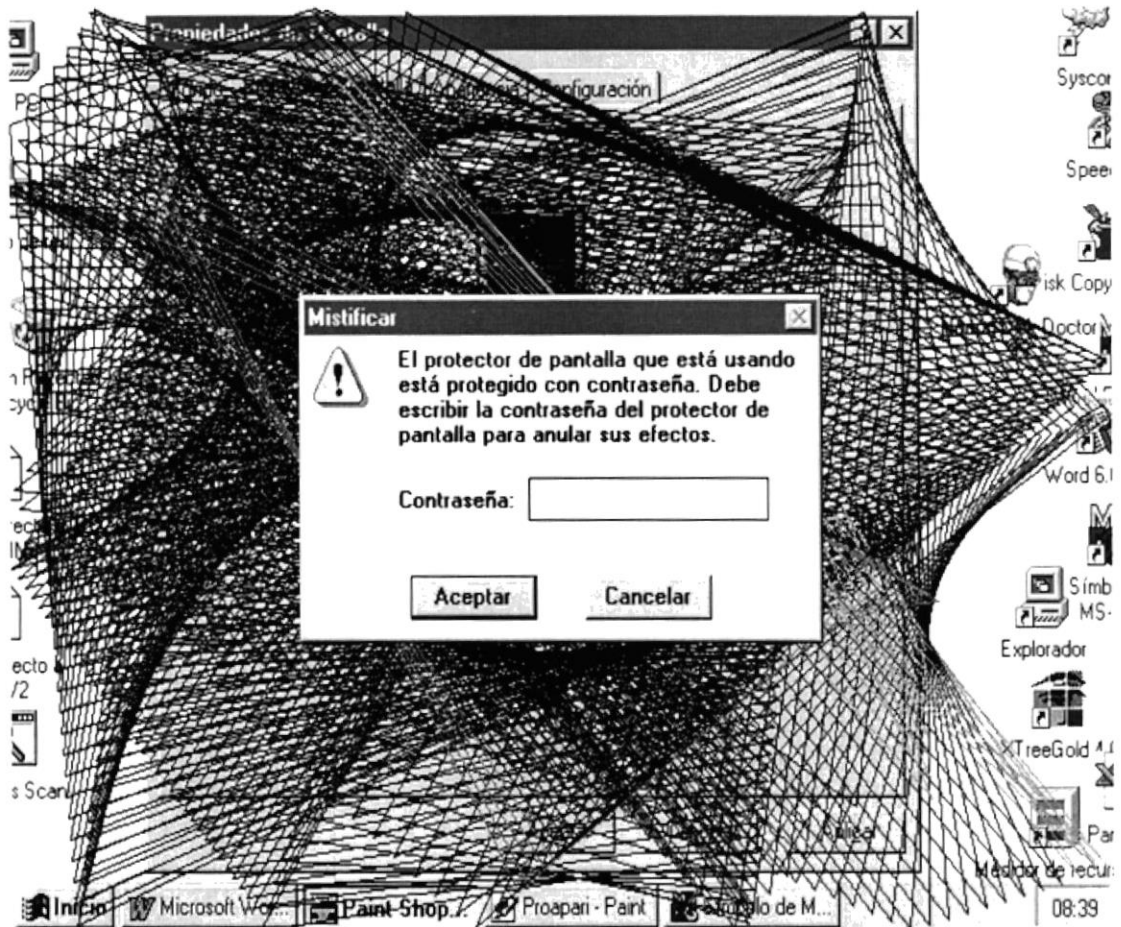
Propiedades de Pantalla

Configuración

Pe

Syscor

Speed

isk Copy

Doctor

Word 6.

Símb
MS-

Explorador

XTreeGold 4.

Par

Medidor de recurs

ecto
/2

s Scan

Mistificar

El protector de pantalla que está usando está protegido con contraseña. Debe escribir la contraseña del protector de pantalla para anular sus efectos.

Contraseña:

Aceptar

Cancelar

Aplicar

Inicio | Microsoft Wo... | Paint Shop... | Proapari - Paint | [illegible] de M... | 08:39